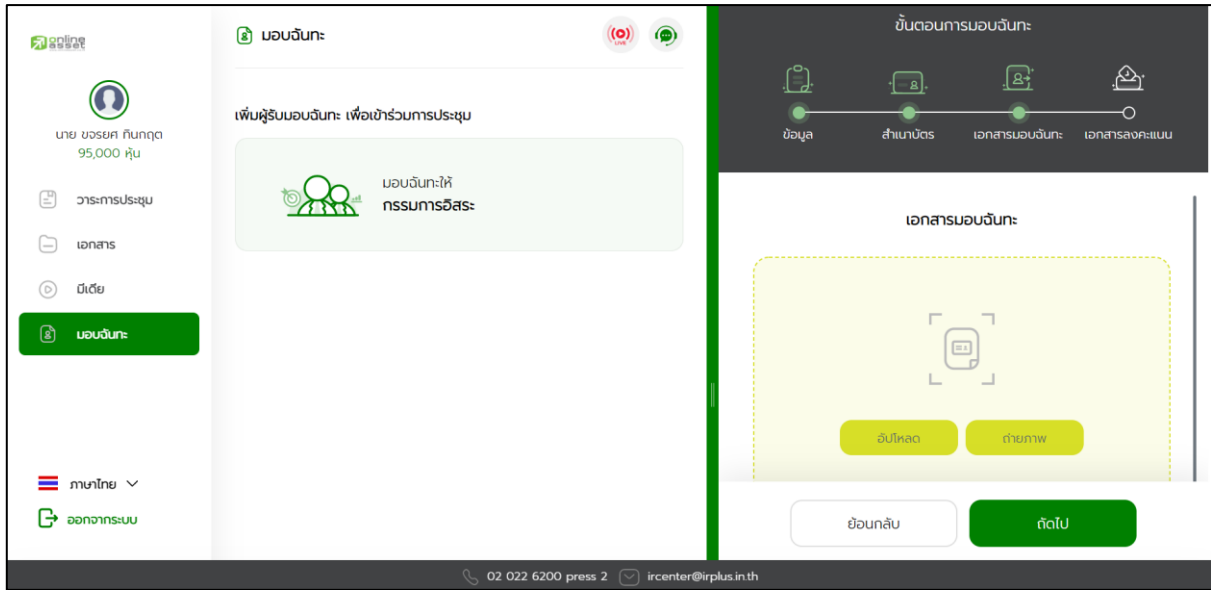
online asset

นาย ขจรยศ กินกฤต
95,000 หุ้น

วาระการประชุม

เอกสาร

มีเดีย

มอบฉันทะ

ภาษาไทย

ออกจากระบบ

มอบฉันทะ

LIVE

เพิ่มผู้รับมอบฉันทะ เพื่อเข้าร่วมการประชุม

มอบฉันทะให้
กรรมการอิสระ

ขั้นตอนการมอบฉันทะ

ข้อมูล

สำเนาบัตร

เอกสารมอบฉันทะ

เอกสารลงคะแนน

เอกสารมอบฉันทะ

อัปโหลด

ถ่ายภาพ

ย้อนกลับ

ถัดไป

02 022 6200 press 2

ircenter@irplus.in.th